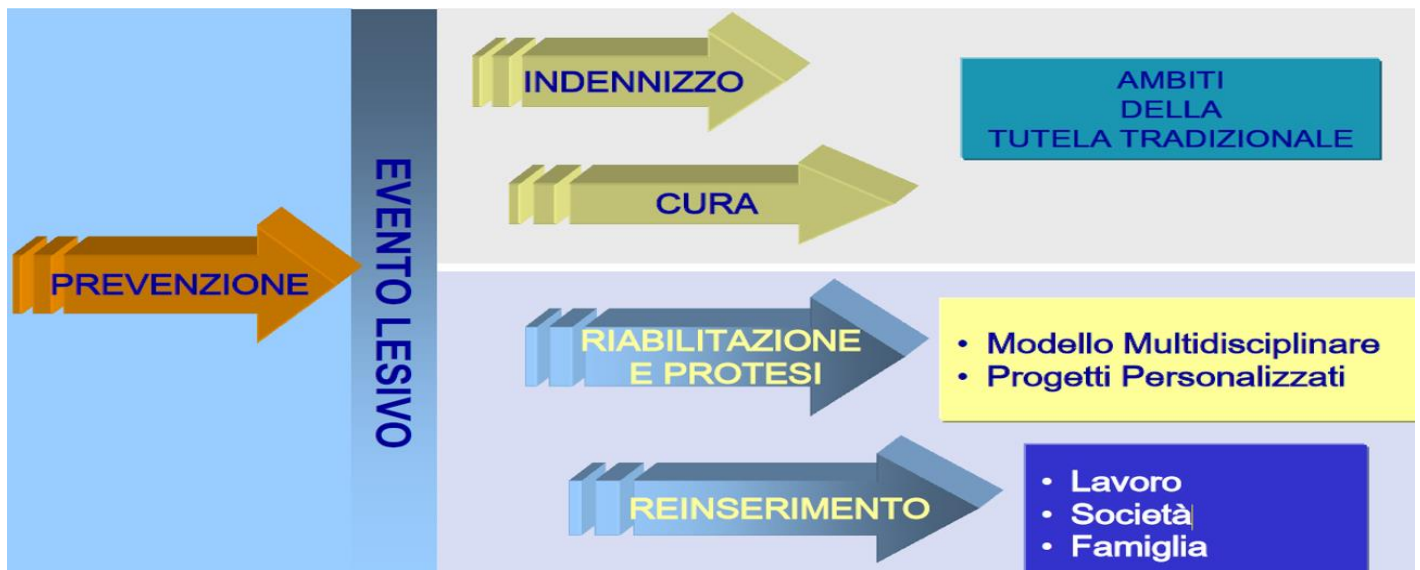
PREVENZIONE

EVENTO LESIVO

INDENNIZZO

CURA

AMBITI DELLA TUTELA TRADIZIONALE

RIABILITAZIONE E PROTESI

• Modello Multidisciplinare
• Progetti Personalizzati

REINSERIMENTO

• Lavoro
• Società
• Famiglia